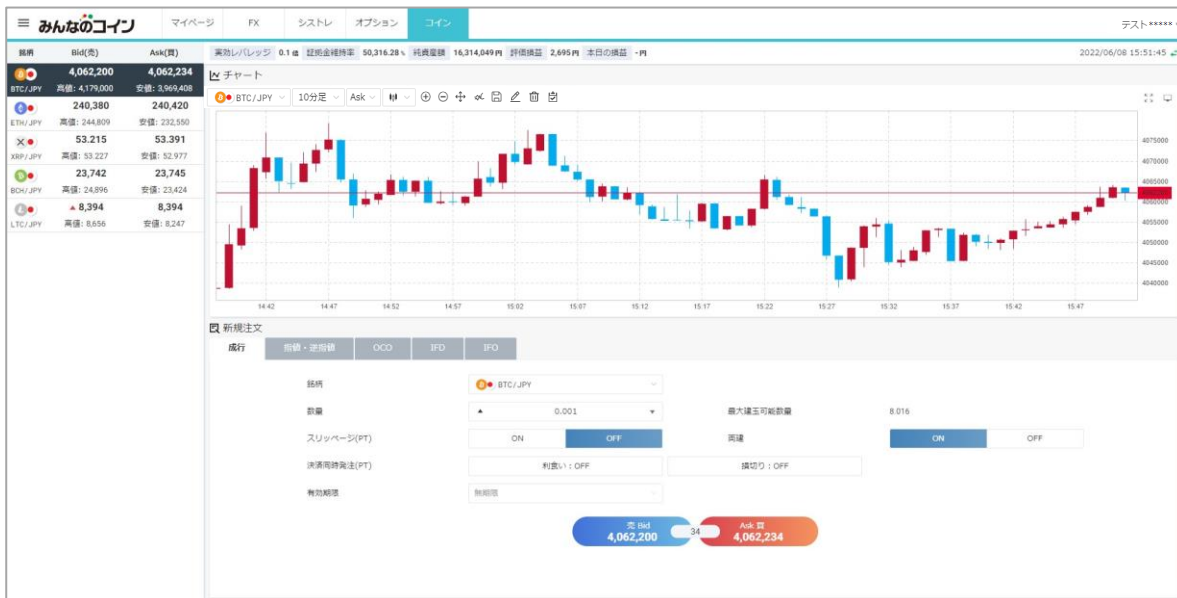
みんなのコイン マイページ FX シストレ オプション コイン テスト*****

銘柄 Bid(売) Ask(買)

BTC/JPY 4,062,200 4,062,234 高値: 4,179,000 安値: 3,969,408
ETH/JPY 240,380 240,420 高値: 244,809 安値: 232,550
XRP/JPY 53.215 53.391 高値: 53.227 安値: 52.977
BCH/JPY 23,742 23,745 高値: 24,896 安値: 23,424
LTC/JPY ▲8,394 8,394 高値: 8,656 安値: 8,247

実効レバレッジ 0.1倍 証拠金維持率 50,316.28% 純資産額 16,314,049円 評価損益 2,695円 本日の損益 -円

2022/06/08 15:51:45

チャート

BTC/JPY 10分足 Ask

4075000
4070000
4065000
4060000
4055000
4050000
4045000
4040000

14:42 14:47 14:52 14:57 15:02 15:07 15:12 15:17 15:22 15:27 15:32 15:37 15:42 15:47

新規注文

成行 指値・逆指値 OCO IFD IFO

銘柄 BTC/JPY
数量 0.001 最大建玉可能数量 8.016
スリッページ(PT) ON OFF 両建 ON OFF
決済同時発注(PT) 利食い：OFF 損切り：OFF
有効期限 無期限

売 Bid 4,062,200 34 Ask 買 4,062,234